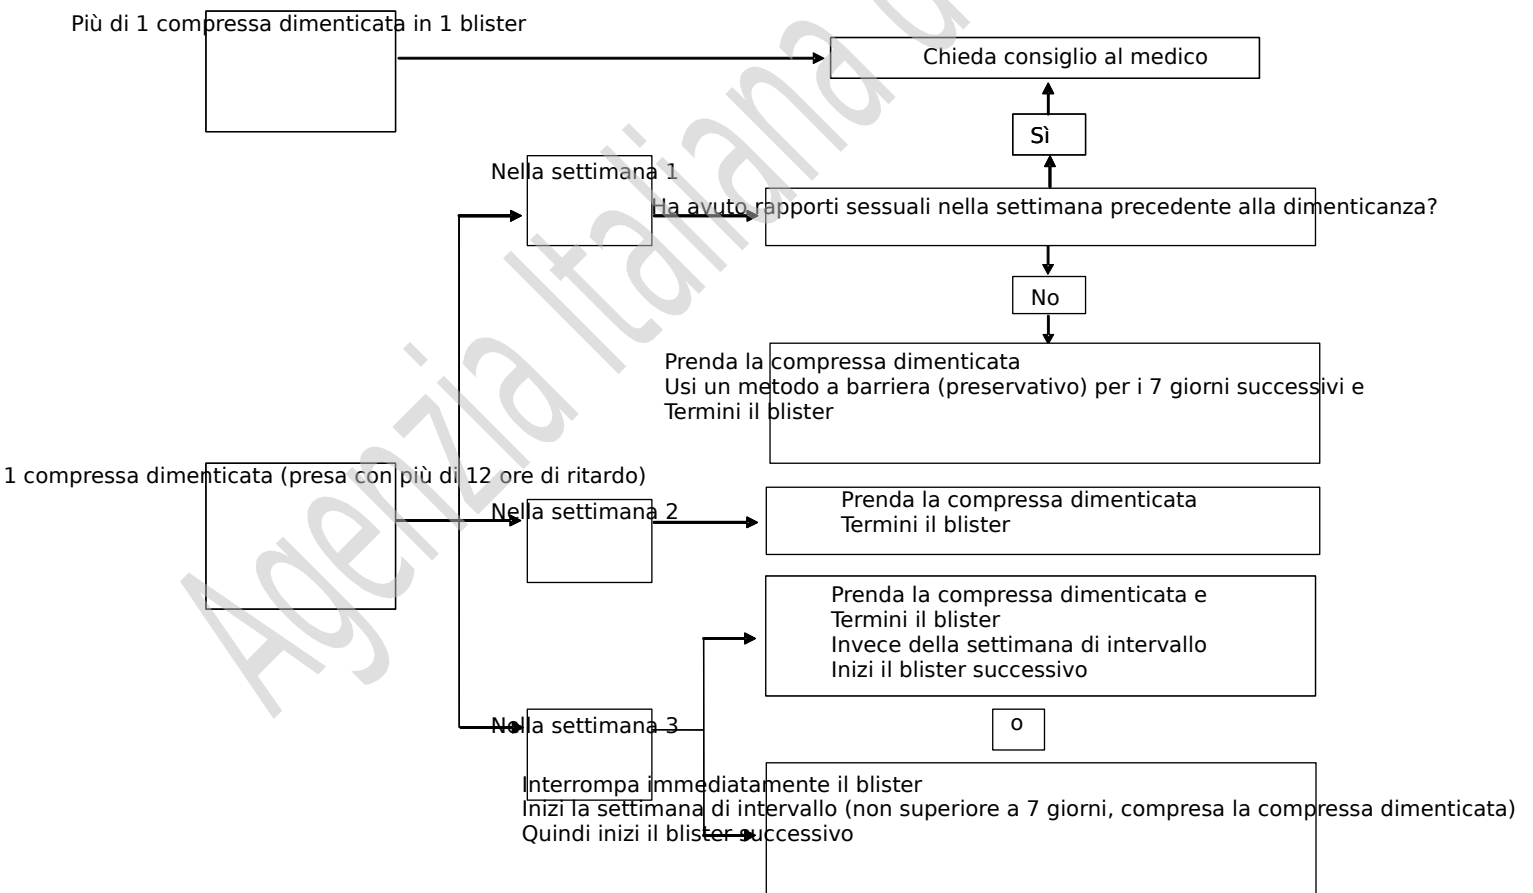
Più di 1 compressa dimenticata in 1 blister

Chieda consiglio al medico

Sì

Nella settimana 1

Ha avuto rapporti sessuali nella settimana precedente alla dimenticanza?

No

Prenda la compressa dimenticata
Usi un metodo a barriera (preservativo) per i 7 giorni successivi e
Termini il blister

1 compressa dimenticata (presa con più di 12 ore di ritardo)

Nella settimana 2

Prenda la compressa dimenticata
Termini il blister

Prenda la compressa dimenticata e
Termini il blister
Invece della settimana di intervallo
Inizi il blister successivo

Nella settimana 3

o

Interrompa immediatamente il blister
Inizi la settimana di intervallo (non superiore a 7 giorni, compresa la compressa dimenticata)
Quindi inizi il blister successivo

Agenzia Italiana